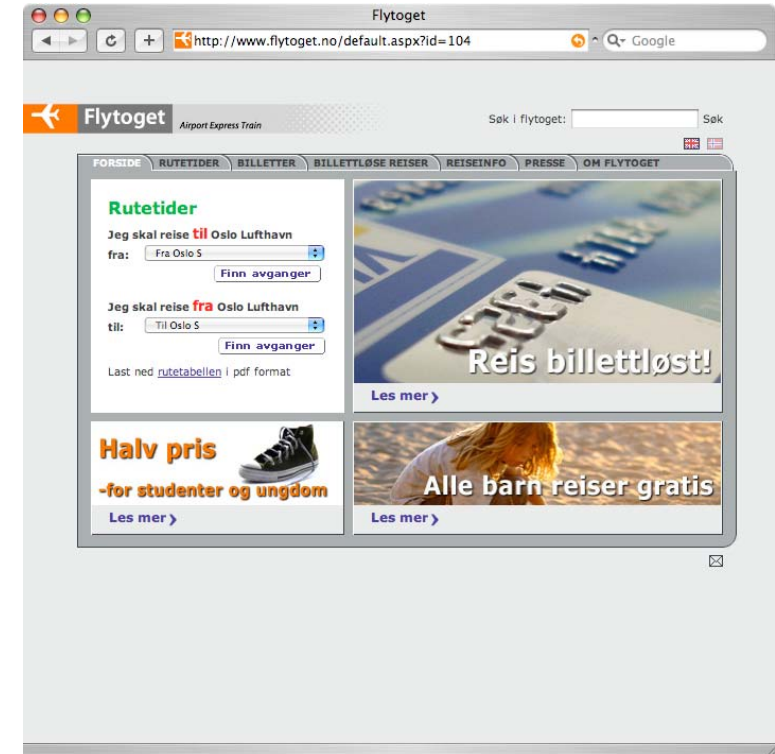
Flytoget

http://www.flytoget.no/default.aspx?id=104

Google

Flytoget Airport Express Train

Søk i flytoget: Søk

FORSIDE RUTETIDER BILLETTER BILLETTLØSE REISER REISEINFO PRESSE OM FLYTOGET

Rutetider

Jeg skal reise til Oslo Lufthavn

fra: Fra Oslo S

Finn avganger

Jeg skal reise fra Oslo Lufthavn

til: Til Oslo S

Finn avganger

Last ned rutetabellen i pdf format

Reis billettløst!

Les mer

Halv pris

-for studenter og ungdom

Les mer

Alle barn reiser gratis

Les mer